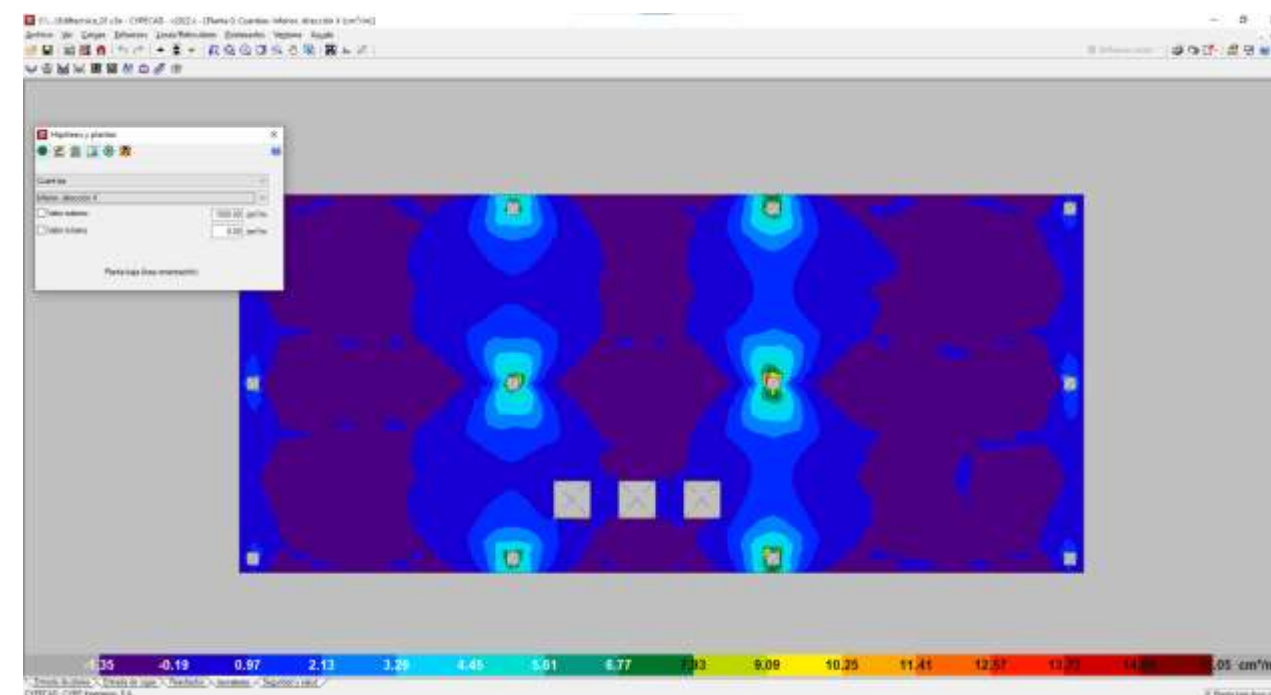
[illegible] - CYPECAD - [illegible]
Archivo Ver Cargas Esfuerzos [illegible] Envolventes Ventana Ayuda

Hipótesis y plantas
Cuantías
Inferior, dirección X
Valor máximo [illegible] cm²/m
Valor mínimo 0.00 cm²/m
Planta baja (losa cimentación)

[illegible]35 -0.19 0.97 2.13 3.29 4.45 5.61 6.77 7.93 9.09 10.25 11.41 12.57 13.73 14.89 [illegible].05 cm²/m

Entrada de vigas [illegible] Resultados Isovalores Seguridad y salud
CYPECAD - CYPE Ingenieros, S.A.